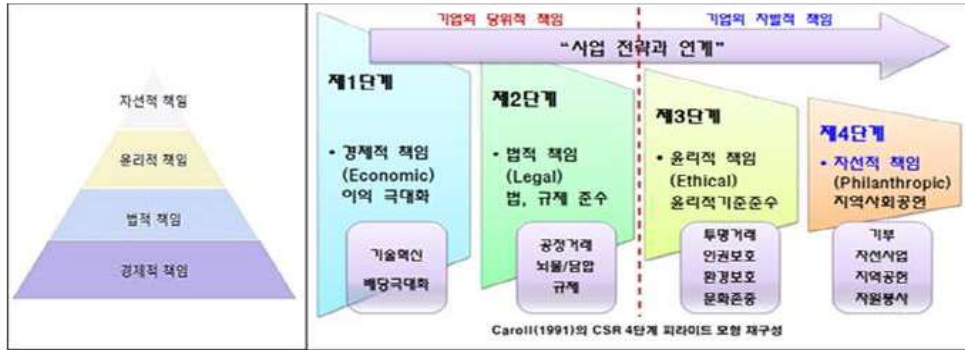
자선적 책임

윤리적 책임

법적 책임

경제적 책임

기업의 당위적 책임

기업의 자발적 책임

"사업 전략과 연계"

제1단계

• 경제적 책임 (Economic) 이익 극대화

기술혁신

배당극대화

제2단계

• 법적 책임 (Legal) 법, 규제 준수

공정거래

뇌물/담합

규제

제3단계

• 윤리적 책임 (Ethical) 윤리적기준준수

투명거래

인권보호

환경보호

문화존중

제4단계

• 자선적 책임 (Philanthropic) 지역사회공헌

기부

자선사업

지역공헌

자원봉사

Caroll(1991)의 CSR 4단계 피라미드 모형 재구성